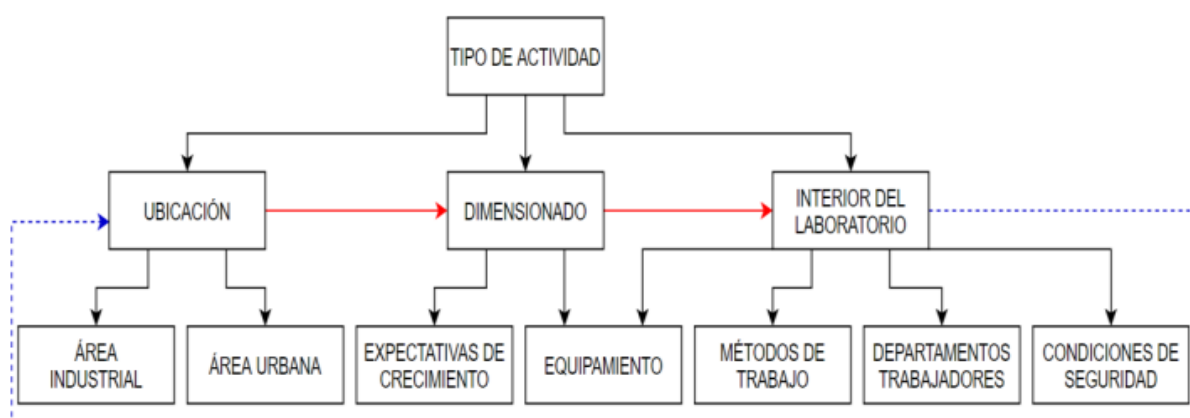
TIPO DE ACTIVIDAD

UBICACIÓN

DIMENSIONADO

INTERIOR DEL LABORATORIO

ÁREA INDUSTRIAL

ÁREA URBANA

EXPECTATIVAS DE CRECIMIENTO

EQUIPAMIENTO

MÉTODOS DE TRABAJO

DEPARTAMENTOS TRABAJADORES

CONDICIONES DE SEGURIDAD